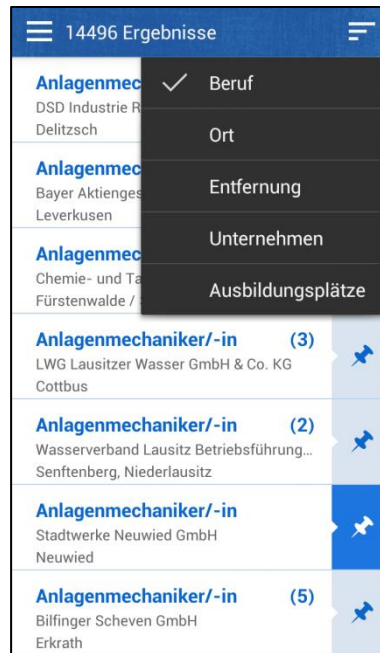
14496 Ergebnisse

Anlagenmec
DSD Industrie R
Delitzsch

Anlagenmec
Bayer Aktienges
Leverkusen

Anlagenmec
Chemie- und Ta
Fürstenwalde /

Beruf
Ort
Entfernung
Unternehmen
Ausbildungsplätze

Anlagenmechaniker/-in (3)
LWG Lausitzer Wasser GmbH & Co. KG
Cottbus

Anlagenmechaniker/-in (2)
Wasserverband Lausitz Betriebsführung...
Senftenberg, Niederlausitz

Anlagenmechaniker/-in
Stadtwerke Neuwied GmbH
Neuwied

Anlagenmechaniker/-in (5)
Bilfinger Scheven GmbH
Erkrath